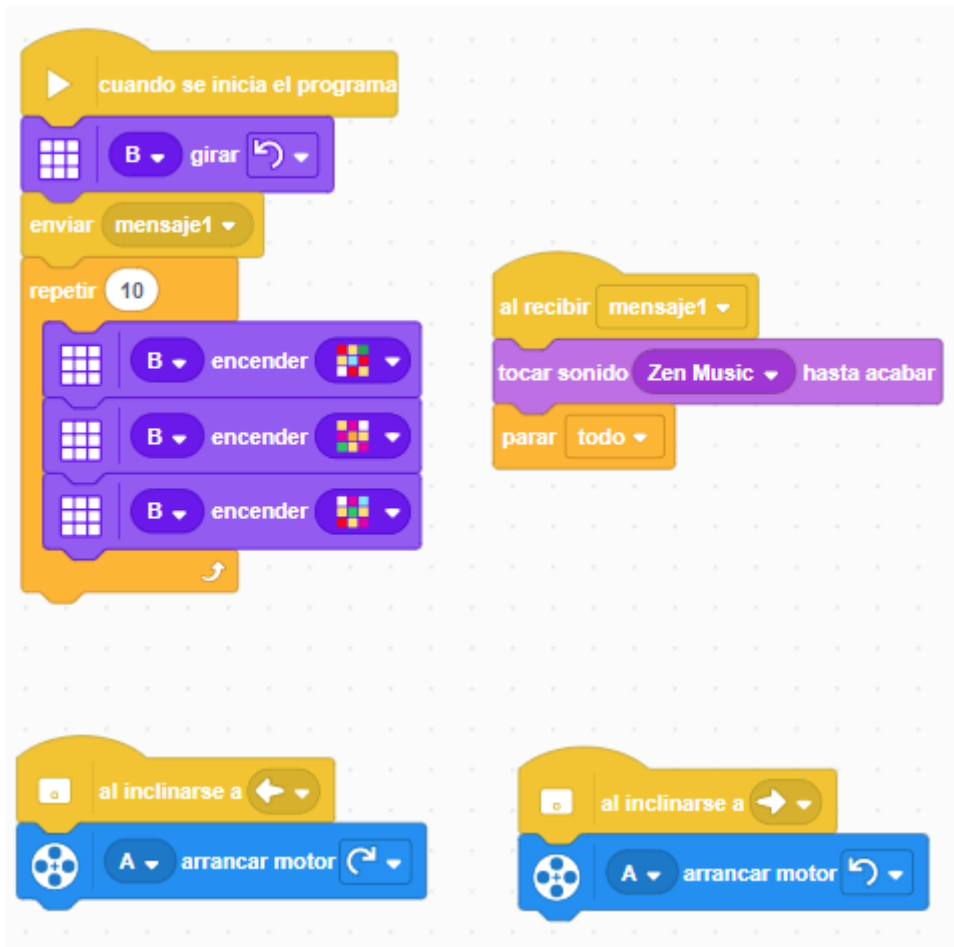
cuando se inicia el programa

B girar

enviar mensaje1

repetir 10

B encender

B encender

B encender

al recibir mensaje1

tocar sonido Zen Music hasta acabar

parar todo

al inclinarse a

A arrancar motor

al inclinarse a

A arrancar motor